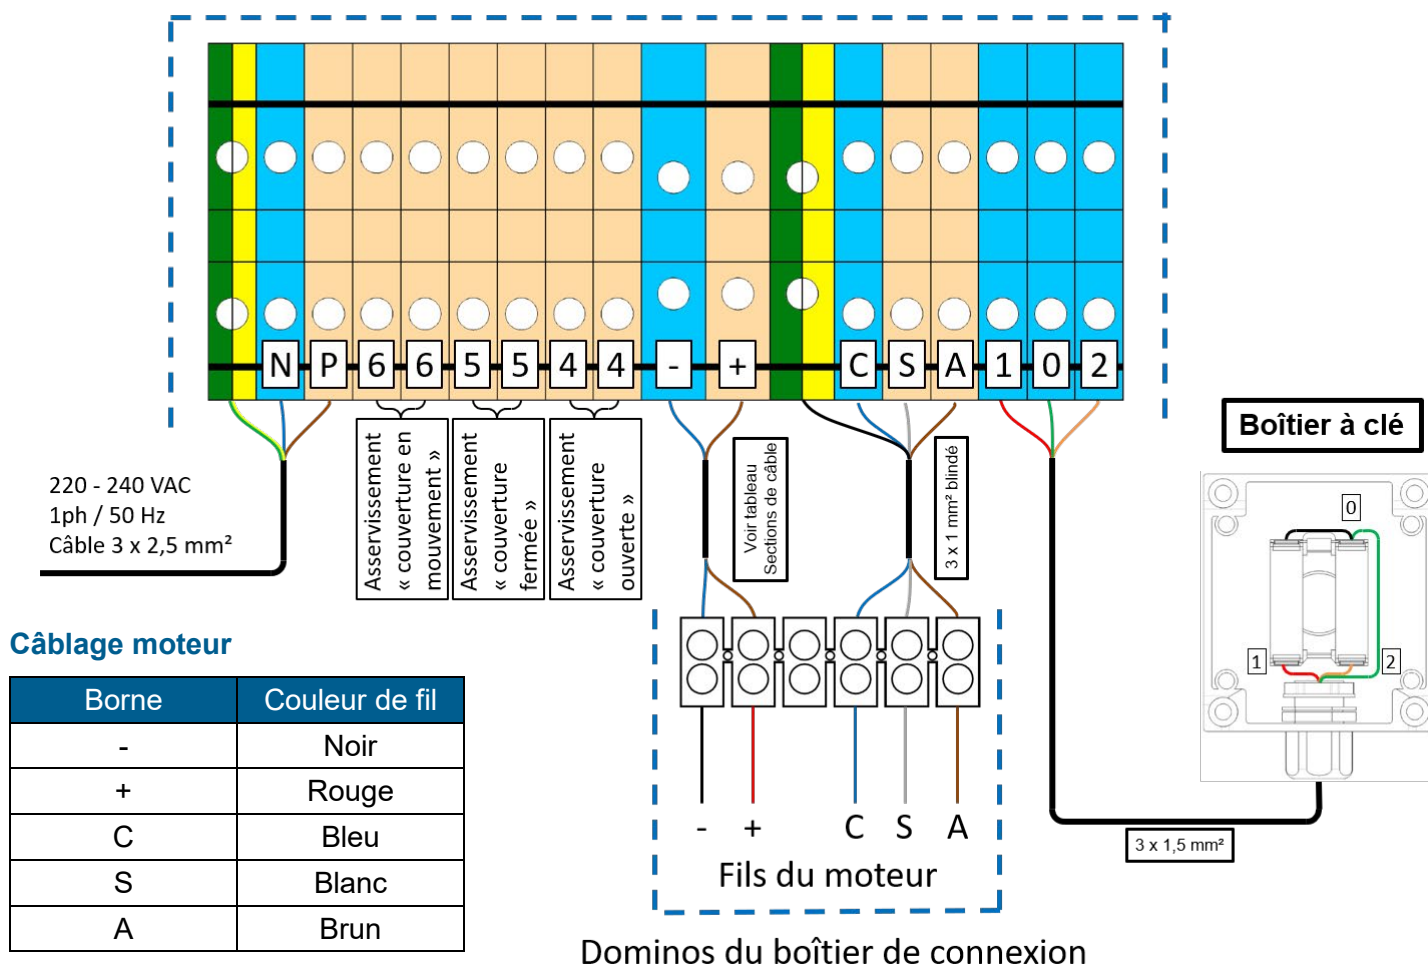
N P 6 6 5 5 4 4 - + C S A 1 0 2

220 - 240 VAC
1ph / 50 Hz
Câble 3 x 2,5 mm²

Asservissement « couverture en mouvement »

Asservissement « couverture fermée »

Asservissement « couverture ouverte »

Voir tableau Sections de câble

3 x 1 mm² blindé

Boîtier à clé

0

1

2

3 x 1,5 mm²

Câblage moteur

| Borne | Couleur de fil |
|---|---|
| - | Noir |
| + | Rouge |
| C | Bleu |
| S | Blanc |
| A | Brun |

- + C S A

Fils du moteur

Dominos du boîtier de connexion